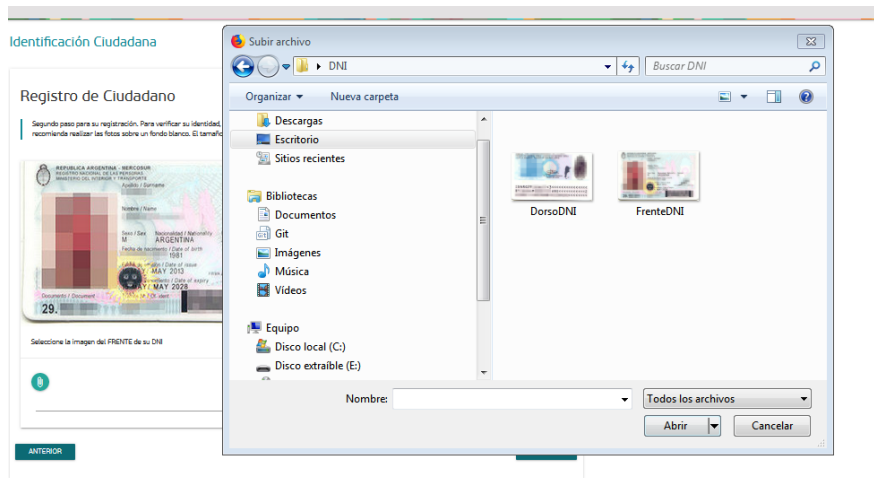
Identificación Ciudadana

Registro de Ciudadano

Segundo paso para su registración. Para verificar su identidad, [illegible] recomienda realizar las fotos sobre un fondo blanco. El tamaño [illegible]

REPUBLICA ARGENTINA - MERCOSUR
REGISTRO NACIONAL DE LAS PERSONAS
MINISTERIO DEL INTERIOR Y TRANSPORTE
Apellido / Surname
Nombre / Name
Sexo / Sex Nacionalidad / Nationality
M ARGENTINA
Fecha de nacimiento / Date of birth
1981
Fecha de emisión / Date of issue
MAY 2013
Fecha de vencimiento / Date of expiry
MAY 2028
Documento / Document
29.

Seleccione la imagen del FRENTE de su DNI

ANTERIOR

Subir archivo
DNI
Buscar DNI
Organizar ▾ Nueva carpeta
Descargas
Escritorio
Sitios recientes
Bibliotecas
Documentos
Git
Imágenes
Música
Vídeos
Equipo
Disco local (C:)
Disco extraíble (E:)
DorsoDNI
FrenteDNI
Nombre:
Todos los archivos
Abrir
Cancelar